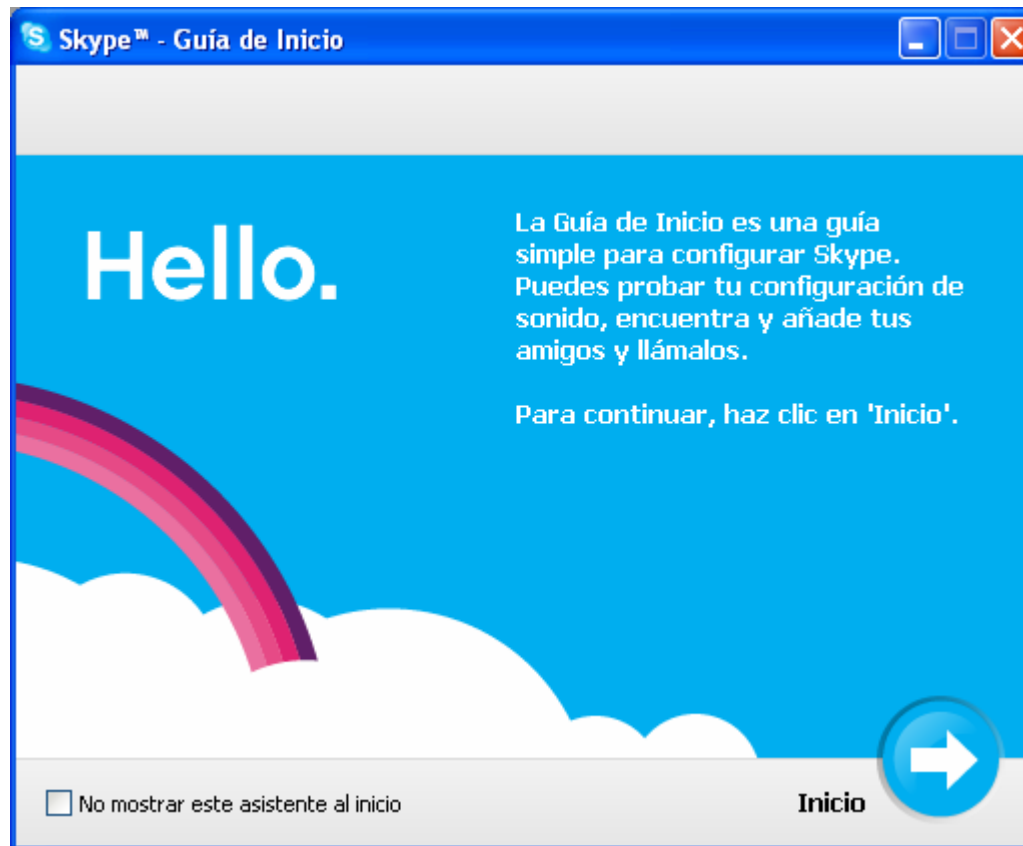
Skype™ - Guía de Inicio

Hello.

La Guía de Inicio es una guía simple para configurar Skype. Puedes probar tu configuración de sonido, encuentra y añade tus amigos y llámalos.

Para continuar, haz clic en 'Inicio'.

No mostrar este asistente al inicio

Inicio